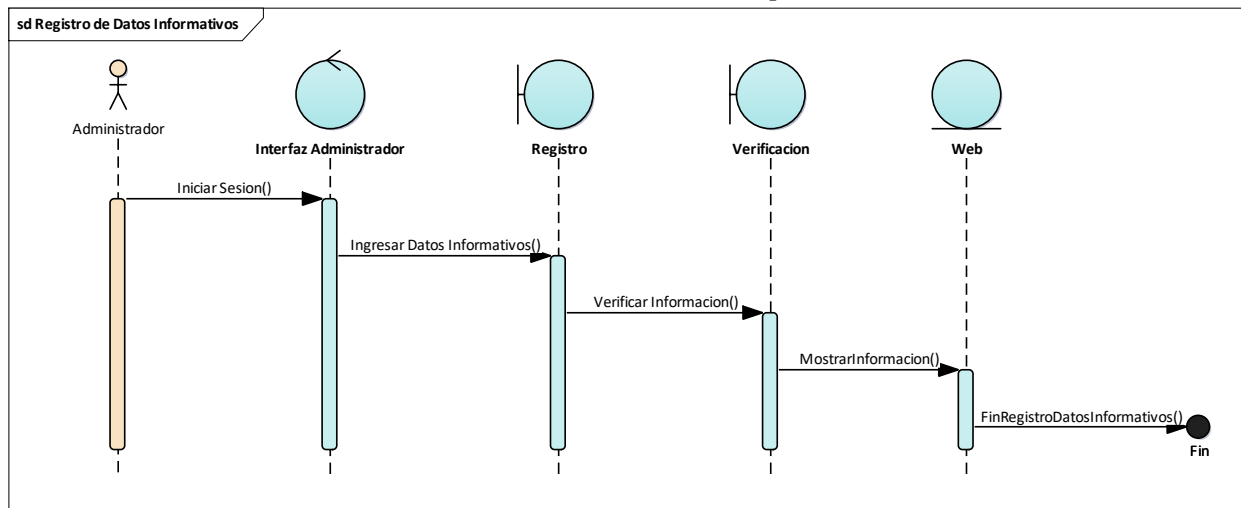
sd Registro de Datos Informativos

Administrador

Interfaz Administrador

Registro

Verificacion

Web

Iniciar Sesion()

Ingresar Datos Informativos()

Verificar Informacion()

MostrarInformacion()

FinRegistroDatosInformativos()

Fin